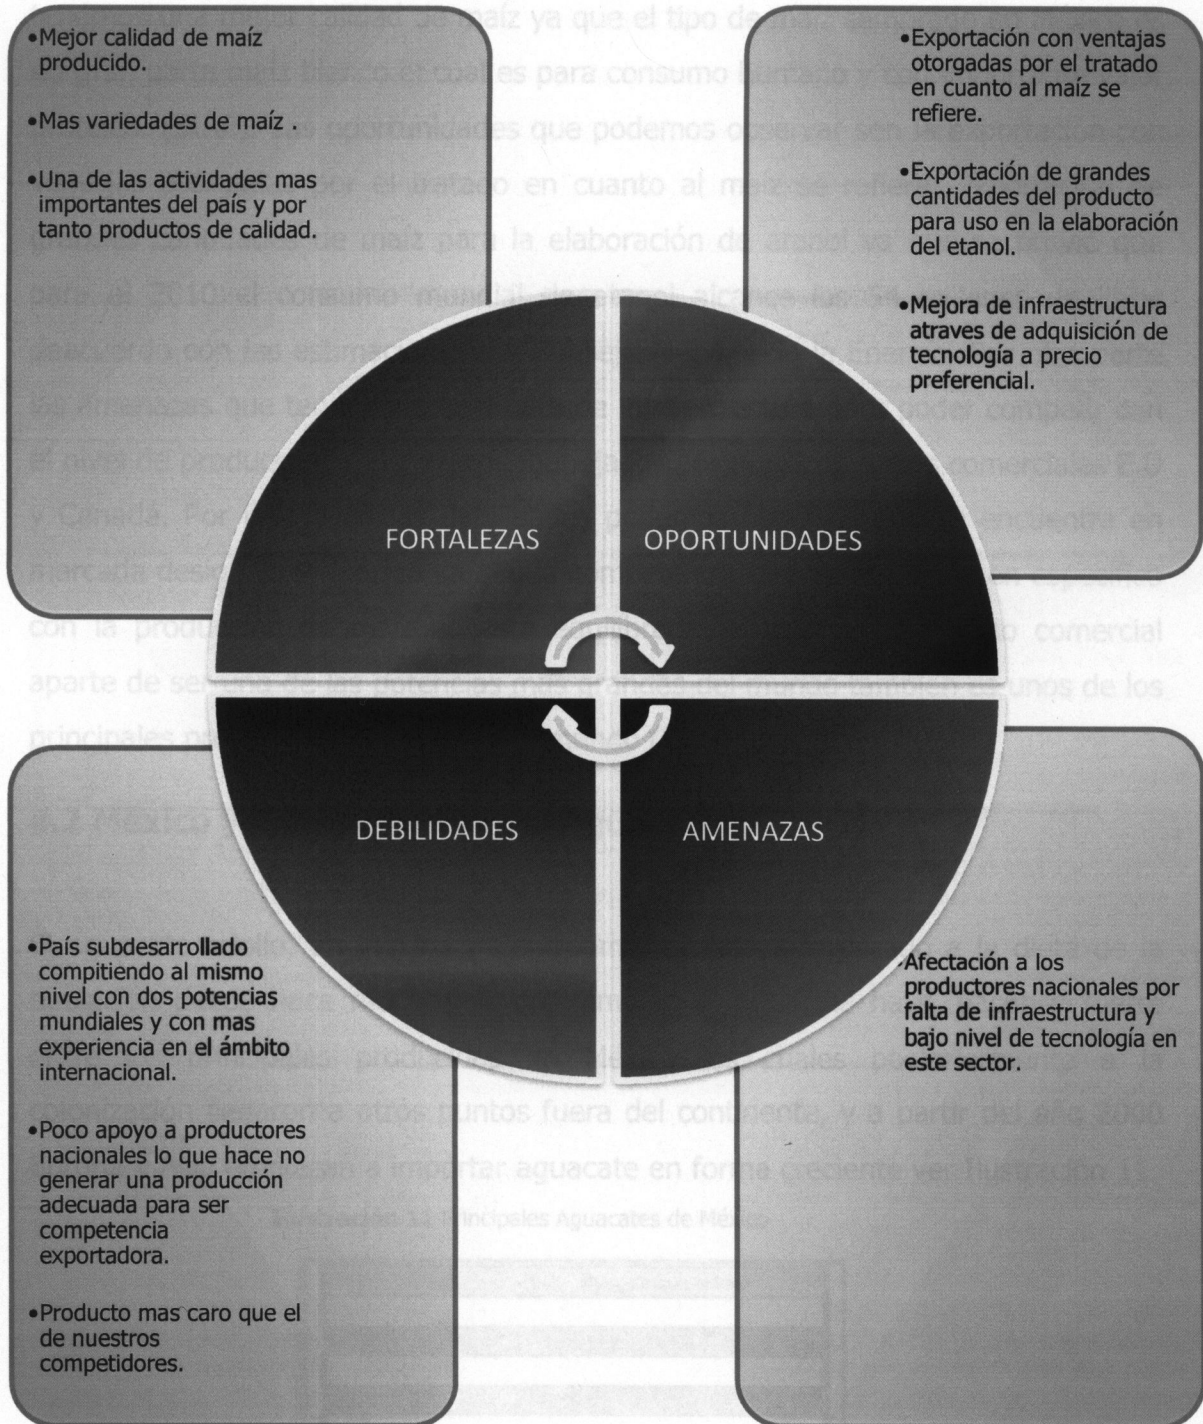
•Mejor calidad de maíz producido.

•Mas variedades de maíz .

•Una de las actividades mas importantes del país y por tanto productos de calidad.

•Exportación con ventajas otorgadas por el tratado en cuanto al maíz se refiere.

•Exportación de grandes cantidades del producto para uso en la elaboración del etanol.

•Mejora de infraestructura atraves de adquisición de tecnología a precio preferencial.

FORTALEZAS

OPORTUNIDADES

DEBILIDADES

AMENAZAS

•País subdesarrollado compitiendo al mismo nivel con dos potencias mundiales y con mas experiencia en el ámbito internacional.

•Poco apoyo a productores nacionales lo que hace no generar una producción adecuada para ser competencia exportadora.

•Producto mas caro que el de nuestros competidores.

•Afectación a los productores nacionales por falta de infraestructura y bajo nivel de tecnología en este sector.